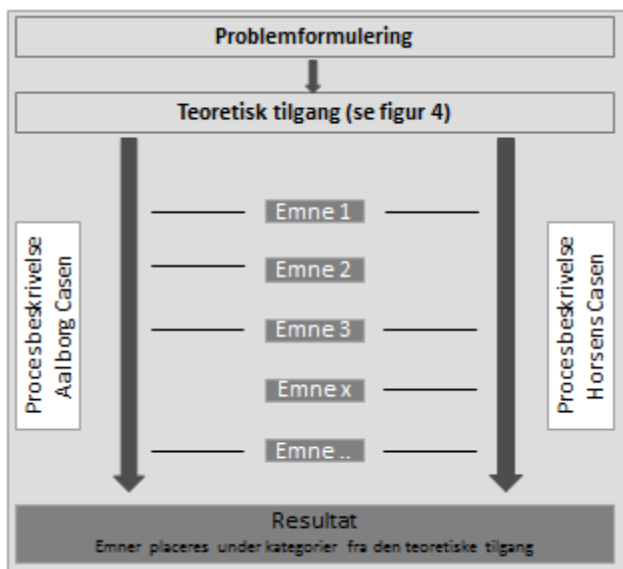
Problemformulering

Teoretisk tilgang (se figur 4)

Procesbeskrivelse Aalborg Casen

Emne 1

Emne 2

Emne 3

Emne x

Emne ..

Procesbeskrivelse Horsens Casen

Resultat

Emner placeres under kategorier fra den teoretiske tilgang